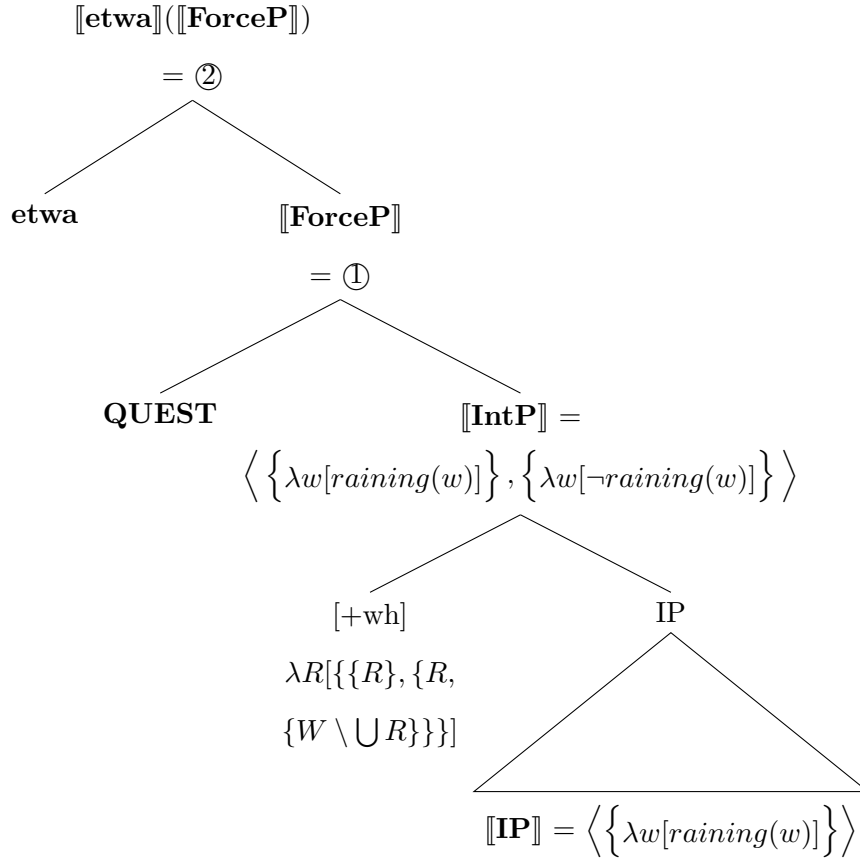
$[\![\textbf{etwa}]\!]([\![\textbf{ForceP}]\!])$

$=$ ②

**etwa**

$[\![\textbf{ForceP}]\!]$

$=$ ①

**QUEST**

$[\![\textbf{IntP}]\!] =$

$\left\langle \left\{\lambda w[raining(w)]\right\}, \left\{\lambda w[\neg raining(w)]\right\} \right\rangle$

[+wh]

$\lambda R[\{\{R\}, \{R, \{W \setminus \bigcup R\}\}\}]$

IP

$[\![\textbf{IP}]\!] = \left\langle \left\{\lambda w[raining(w)]\right\} \right\rangle$